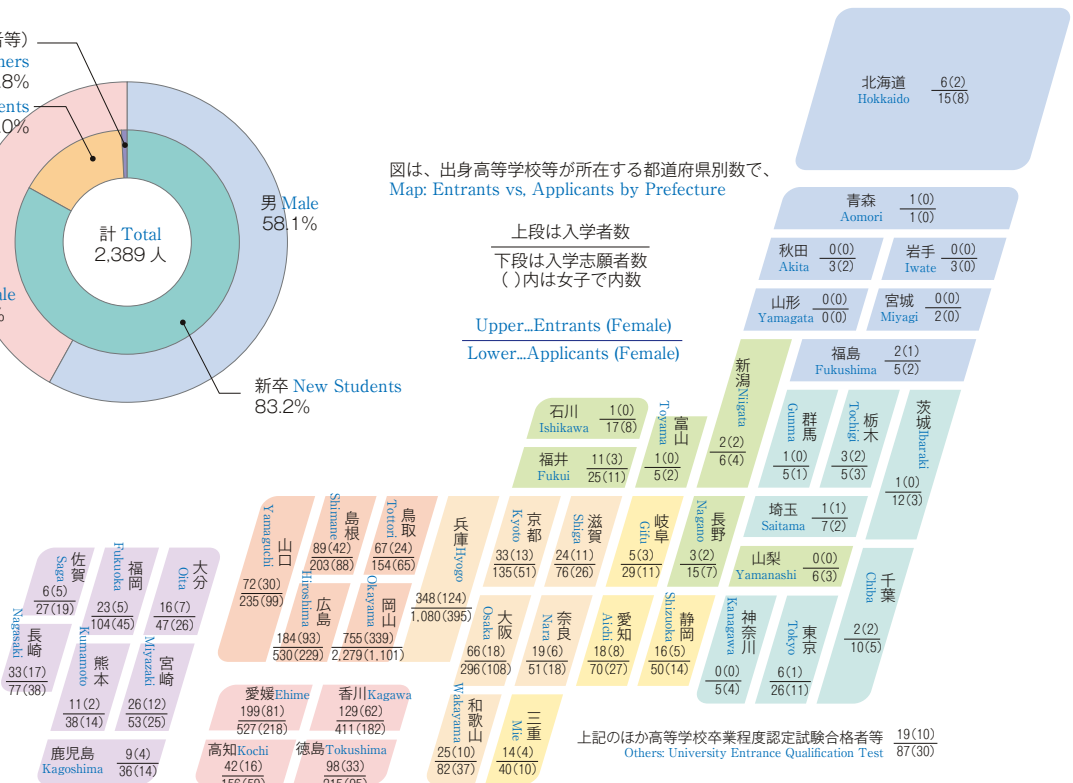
等)
ners
8%
ents
0%
男 Male
58.1%
計 Total
2,389 人
ale
%
新卒 New Students
83.2%

北海道 $\frac{6(2)}{15(8)}$
Hokkaido

図は、出身高等学校等が所在する都道府県別数で、
Map: Entrants vs. Applicants by Prefecture

上段は入学者数
下段は入学志願者数
( )内は女子で内数

Upper...Entrants (Female)
Lower...Applicants (Female)

青森 Aomori $\frac{1(0)}{1(0)}$
秋田 Akita $\frac{0(0)}{3(2)}$
岩手 Iwate $\frac{0(0)}{3(0)}$
山形 Yamagata $\frac{0(0)}{0(0)}$
宮城 Miyagi $\frac{0(0)}{2(0)}$
福島 Fukushima $\frac{2(1)}{5(2)}$
新潟 Niigata $\frac{2(2)}{6(4)}$
群馬 Gunma $\frac{1(0)}{5(1)}$
栃木 Tochigi $\frac{3(2)}{5(3)}$
茨城 Ibaraki $\frac{1(0)}{12(3)}$
石川 Ishikawa $\frac{1(0)}{17(8)}$
富山 Toyama $\frac{1(0)}{5(2)}$
福井 Fukui $\frac{11(3)}{25(11)}$
埼玉 Saitama $\frac{1(1)}{7(2)}$
山梨 Yamanashi $\frac{0(0)}{6(3)}$
千葉 Chiba $\frac{2(2)}{10(5)}$
島根 Shimane $\frac{89(42)}{203(88)}$
鳥取 Tottori $\frac{67(24)}{154(65)}$
兵庫 Hyogo $\frac{348(124)}{1,080(395)}$
京都 Kyoto $\frac{33(13)}{135(51)}$
滋賀 Shiga $\frac{24(11)}{76(26)}$
岐阜 Gifu $\frac{5(3)}{29(11)}$
長野 Nagano $\frac{3(2)}{15(7)}$
山口 Yamaguchi $\frac{72(30)}{235(99)}$
広島 Hiroshima $\frac{184(93)}{530(229)}$
岡山 Okayama $\frac{755(339)}{2,279(1,101)}$
大阪 Osaka $\frac{66(18)}{296(108)}$
奈良 Nara $\frac{19(6)}{51(18)}$
愛知 Aichi $\frac{18(8)}{70(27)}$
静岡 Shizuoka $\frac{16(5)}{50(14)}$
神奈川 Kanagawa $\frac{0(0)}{5(4)}$
東京 Tokyo $\frac{6(1)}{26(11)}$
佐賀 Saga $\frac{6(5)}{27(19)}$
福岡 Fukuoka $\frac{23(5)}{104(45)}$
大分 Oita $\frac{16(7)}{47(26)}$
長崎 Nagasaki $\frac{33(17)}{77(38)}$
熊本 Kumamoto $\frac{11(2)}{38(14)}$
宮崎 Miyazaki $\frac{26(12)}{53(25)}$
愛媛 Ehime $\frac{199(81)}{527(218)}$
香川 Kagawa $\frac{129(62)}{411(182)}$
和歌山 Wakayama $\frac{25(10)}{82(37)}$
三重 Mie $\frac{14(4)}{40(10)}$
鹿児島 Kagoshima $\frac{9(4)}{36(14)}$
高知 Kochi $\frac{42(16)}{156(59)}$
徳島 Tokushima $\frac{98(33)}{315(95)}$

上記のほか高等学校卒業程度認定試験合格者等 $\frac{19(10)}{87(30)}$
Others: University Entrance Qualification Test